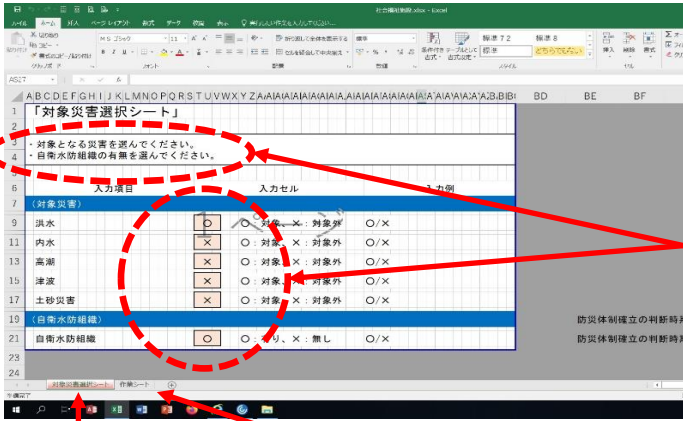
社会福祉施設.xlsx - Excel

ファイル ホーム 挿入 ページ レイアウト 数式 データ 校閲 表示 実行したい作業を入力してください...

切り取り コピー 書式のコピー/貼り付け クリップボード
ＭＳ Ｐゴシック 11 フォント
折り返して全体を表示する セルを結合して中央揃え 配置
標準 数値
条件付き書式 テーブルとして書式設定 標準 7 2 標準 標準 2 どちらでもない スタイル
挿入 削除 書式 セル

AS27

| | 「対象災害選択シート」 | | |
|---|---|---|---|
| 3 | ・対象となる災害を選んでください。 | | |
| 4 | ・自衛水防組織の有無を選んでください。 | | |
| 6 | 入力項目 | 入力セル | 入力例 |
| 7 | （対象災害） | | |
| 9 | 洪水 | ○ | ○：対象、×：対象外 ○/× |
| 11 | 内水 | × | ○：対象、×：対象外 ○/× |
| 13 | 高潮 | × | ○：対象、×：対象外 ○/× |
| 15 | 津波 | × | ○：対象、×：対象外 ○/× |
| 17 | 土砂災害 | × | ○：対象、×：対象外 ○/× |
| 19 | （自衛水防組織） | | 防災体制確立の判断時 |
| 21 | 自衛水防組織 | ○ | ○：有り、×：無し ○/× 防災体制確立の判断時 |

BD BE BF

対象災害選択シート 作業シート

準備完了